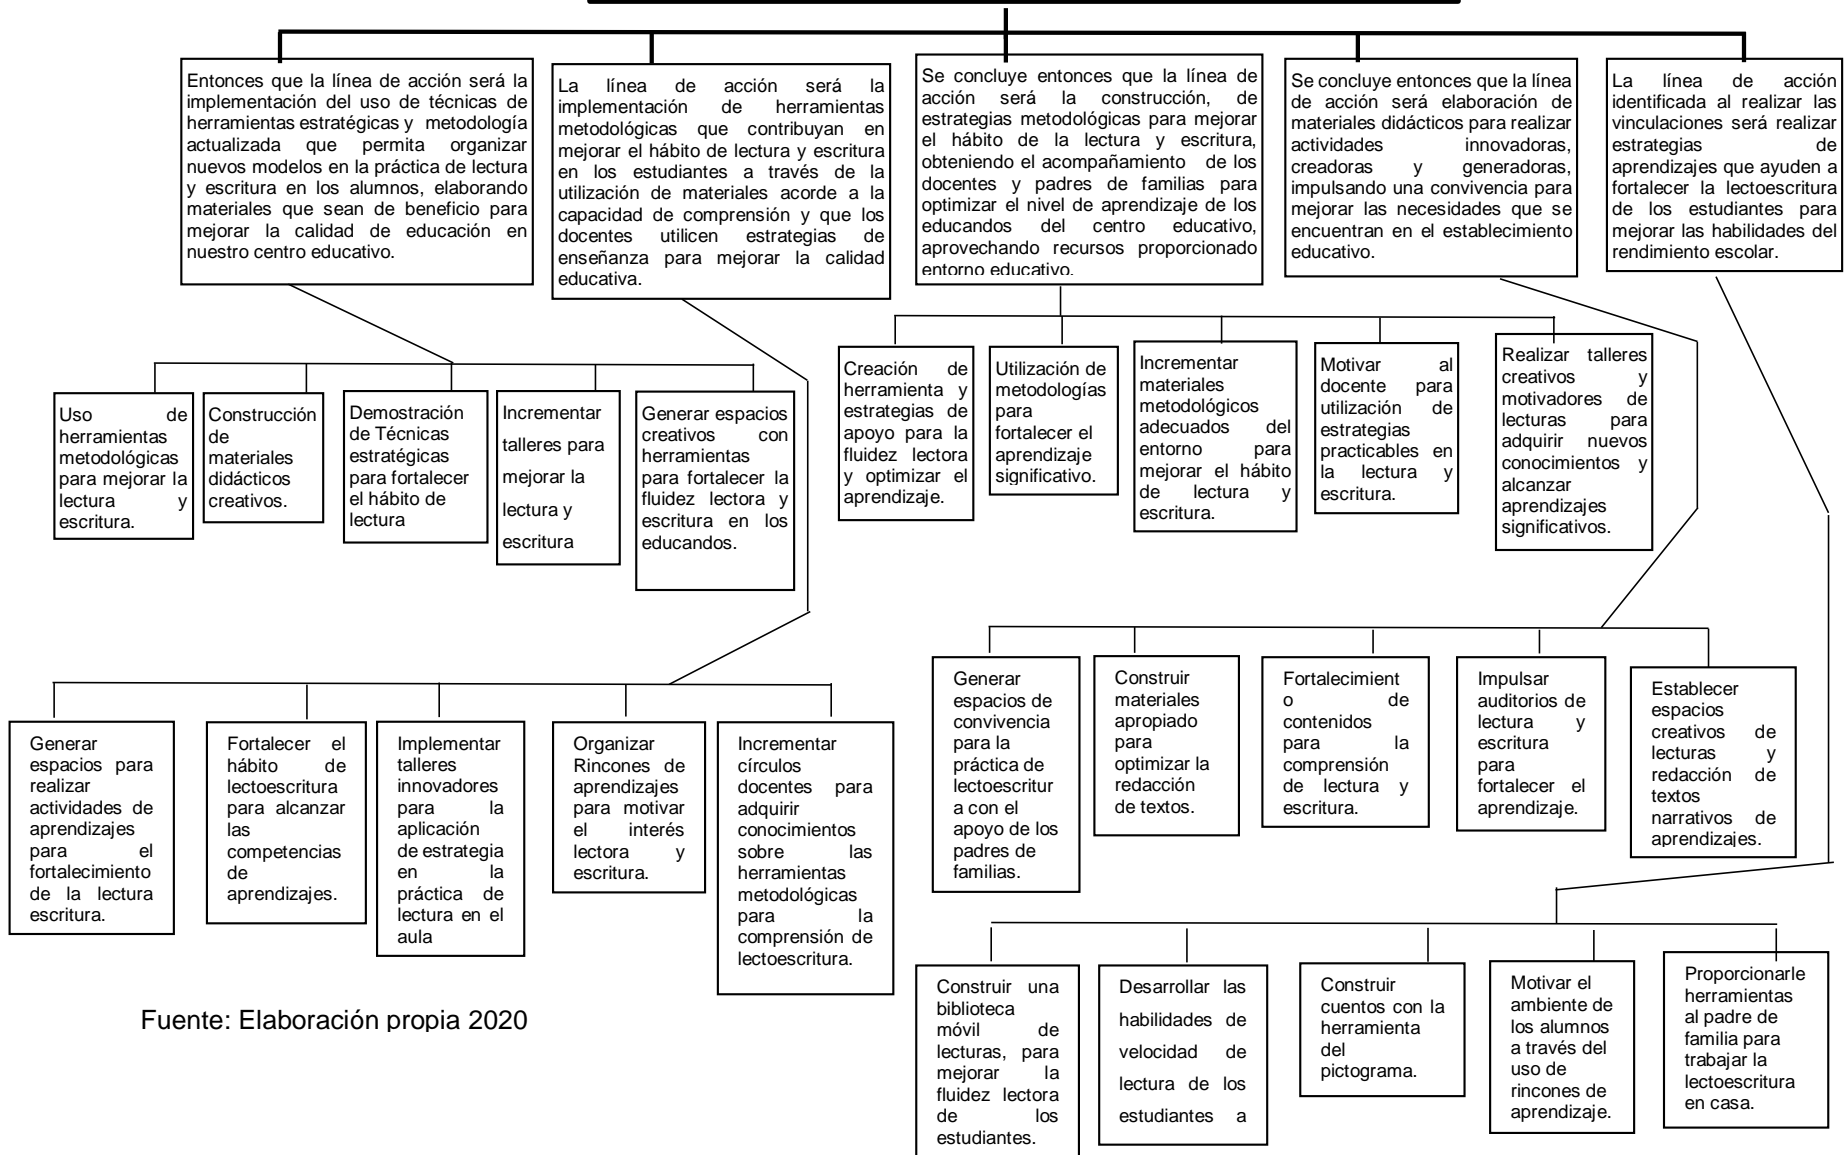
Entonces que la línea de acción será la implementación del uso de técnicas de herramientas estratégicas y metodología actualizada que permita organizar nuevos modelos en la práctica de lectura y escritura en los alumnos, elaborando materiales que sean de beneficio para mejorar la calidad de educación en nuestro centro educativo.

La línea de acción será la implementación de herramientas metodológicas que contribuyan en mejorar el hábito de lectura y escritura en los estudiantes a través de la utilización de materiales acorde a la capacidad de comprensión y que los docentes utilicen estrategias de enseñanza para mejorar la calidad educativa.

Se concluye entonces que la línea de acción será la construcción, de estrategias metodológicas para mejorar el hábito de la lectura y escritura, obteniendo el acompañamiento de los docentes y padres de familias para optimizar el nivel de aprendizaje de los educandos del centro educativo, aprovechando recursos proporcionado entorno educativo.

Se concluye entonces que la línea de acción será elaboración de materiales didácticos para realizar actividades innovadoras, creadoras y generadoras, impulsando una convivencia para mejorar las necesidades que se encuentran en el establecimiento educativo.

La línea de acción identificada al realizar las vinculaciones será realizar estrategias de aprendizajes que ayuden a fortalecer la lectoescritura de los estudiantes para mejorar las habilidades del rendimiento escolar.

Uso de herramientas metodológicas para mejorar la lectura y escritura.

Construcción de materiales didácticos creativos.

Demostración de Técnicas estratégicas para fortalecer el hábito de lectura

Incrementar talleres para mejorar la lectura y escritura

Generar espacios creativos con herramientas para fortalecer la fluidez lectora y escritura en los educandos.

Creación de herramienta y estrategias de apoyo para la fluidez lectora y optimizar el aprendizaje.

Utilización de metodologías para fortalecer el aprendizaje significativo.

Incrementar materiales metodológicos adecuados del entorno para mejorar el hábito de lectura y escritura.

Motivar al docente para utilización de estrategias practicables en la lectura y escritura.

Realizar talleres creativos y motivadores de lecturas para adquirir nuevos conocimientos y alcanzar aprendizajes significativos.

Generar espacios para realizar actividades de aprendizajes para el fortalecimiento de la lectura escritura.

Fortalecer el hábito de lectoescritura para alcanzar las competencias de aprendizajes.

Implementar talleres innovadores para la aplicación de estrategia en la práctica de lectura en el aula

Organizar Rincones de aprendizajes para motivar el interés lectora y escritura.

Incrementar círculos docentes para adquirir conocimientos sobre las herramientas metodológicas para la comprensión de lectoescritura.

Generar espacios de convivencia para la práctica de lectoescritura con el apoyo de los padres de familias.

Construir materiales apropiado para optimizar la redacción de textos.

Fortalecimiento de contenidos para la comprensión de lectura y escritura.

Impulsar auditorios de lectura y escritura para fortalecer el aprendizaje.

Establecer espacios creativos de lecturas y redacción de textos narrativos de aprendizajes.

Construir una biblioteca móvil de lecturas, para mejorar la fluidez lectora de los estudiantes.

Desarrollar las habilidades de velocidad de lectura de los estudiantes a

Construir cuentos con la herramienta del pictograma.

Motivar el ambiente de los alumnos a través del uso de rincones de aprendizaje.

Proporcionarle herramientas al padre de familia para trabajar la lectoescritura en casa.

Fuente: Elaboración propia 2020